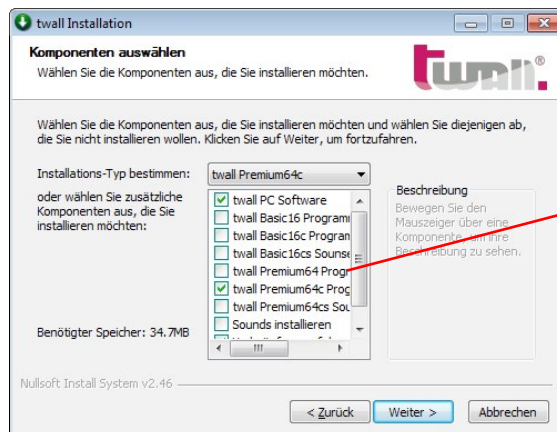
twall Installation

Komponenten auswählen
Wählen Sie die Komponenten aus, die Sie installieren möchten.

twall®

Wählen Sie die Komponenten aus, die Sie installieren möchten und wählen Sie diejenigen ab, die Sie nicht installieren wollen. Klicken Sie auf Weiter, um fortzufahren.

Installations-Typ bestimmen: twall Premium64c

oder wählen Sie zusätzliche Komponenten aus, die Sie installieren möchten:

twall PC Software
twall Basic16 Programm
twall Basic16c Program
twall Basic16cs Sounse
twall Premium64 Progr
twall Premium64c Prog
twall Premium64cs Sou
Sounds installieren
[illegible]

Beschreibung
Bewegen Sie den Mauszeiger über eine Komponente, um ihre Beschreibung zu sehen.

Benötigter Speicher: 34.7MB

Nullsoft Install System v2.46

< Zurück Weiter > Abbrechen